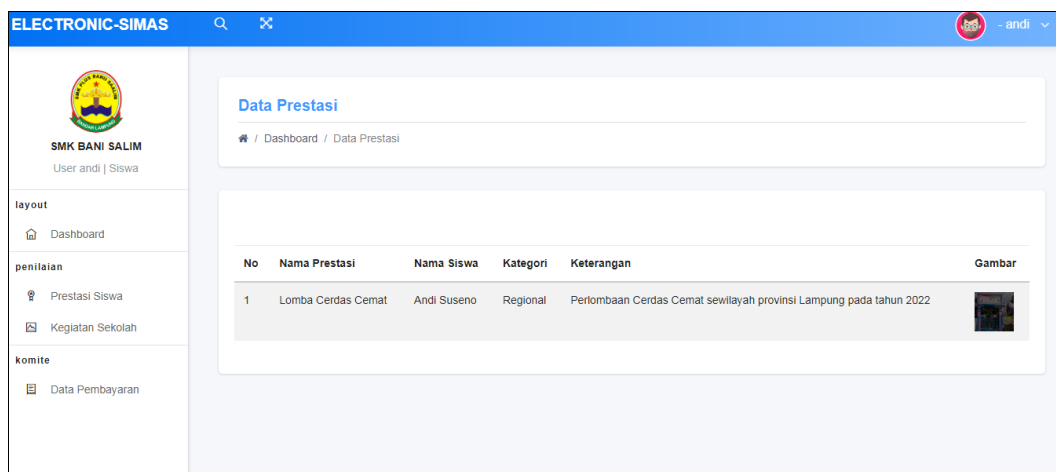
ELECTRONIC-SIMAS

- andi

SMK BANI SALIM

User andi | Siswa

layout

Dashboard

penilaian

Prestasi Siswa

Kegiatan Sekolah

komite

Data Pembayaran

Data Prestasi

/ Dashboard / Data Prestasi

| No | Nama Prestasi | Nama Siswa | Kategori | Keterangan | Gambar |
|---|---|---|---|---|---|
| 1 | Lomba Cerdas Cemat | Andi Suseno | Regional | Perlombaan Cerdas Cemat sewilayah provinsi Lampung pada tahun 2022 | |